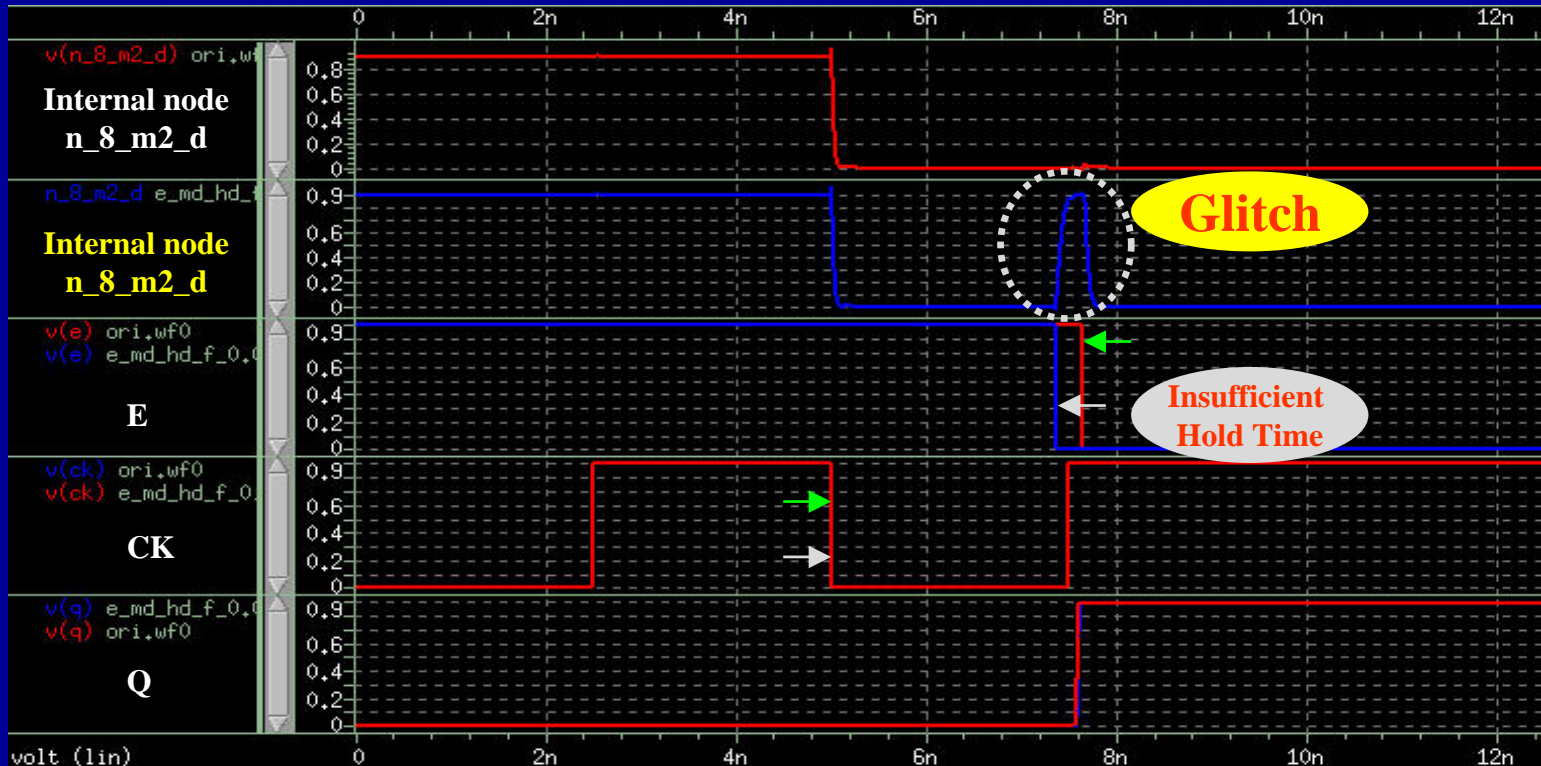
0 2n 4n 6n 8n 10n 12n

v(n_8_m2_d) ori.w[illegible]
Internal node n_8_m2_d
0.8
0.6
0.4
0.2
0

n_8_m2_d e_md_hd_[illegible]
Internal node n_8_m2_d
0.9
0.6
0.4
0.2
0
Glitch

v(e) ori.wf0
v(e) e_md_hd_f_0.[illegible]
E
0.9
0.6
0.4
0.2
0
Insufficient Hold Time

v(ck) ori.wf0
v(ck) e_md_hd_f_0.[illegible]
CK
0.9
0.6
0.4
0.2
0

v(q) e_md_hd_f_0.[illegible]
v(q) ori.wf0
Q
0.9
0.6
0.4
0.2
0

volt (lin)
0 2n 4n 6n 8n 10n 12n